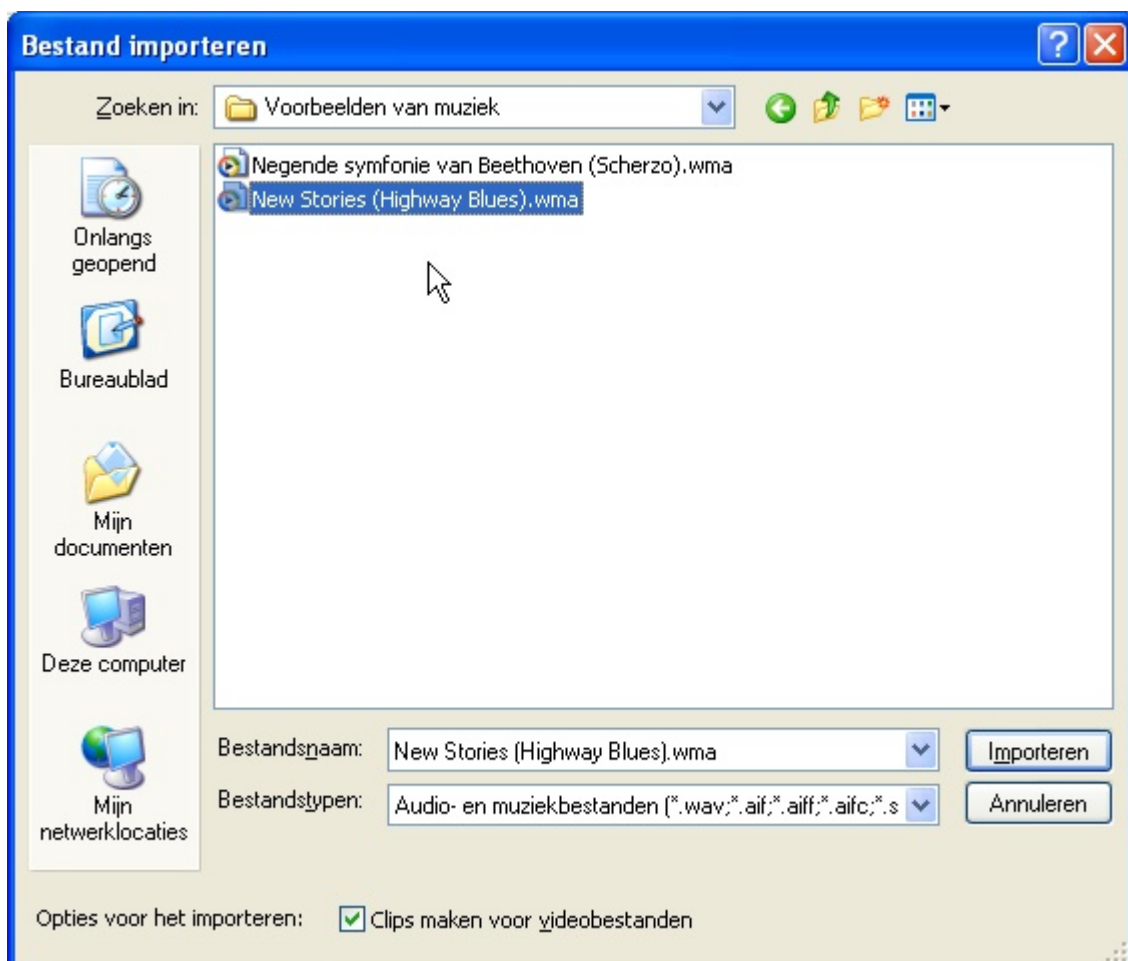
Bestand importeren

Zoeken in: Voorbeelden van muziek

Onlangs geopend

Bureaublad

Mijn documenten

Deze computer

Mijn netwerklocaties

Negende symfonie van Beethoven (Scherzo).wma
New Stories (Highway Blues).wma

Bestandsnaam: New Stories (Highway Blues).wma
Bestandstypen: Audio- en muziekbestanden (*.wav;*.aif;*.aiff;*.aifc;*.s

Importeren
Annuleren

Opties voor het importeren: Clips maken voor videobestanden